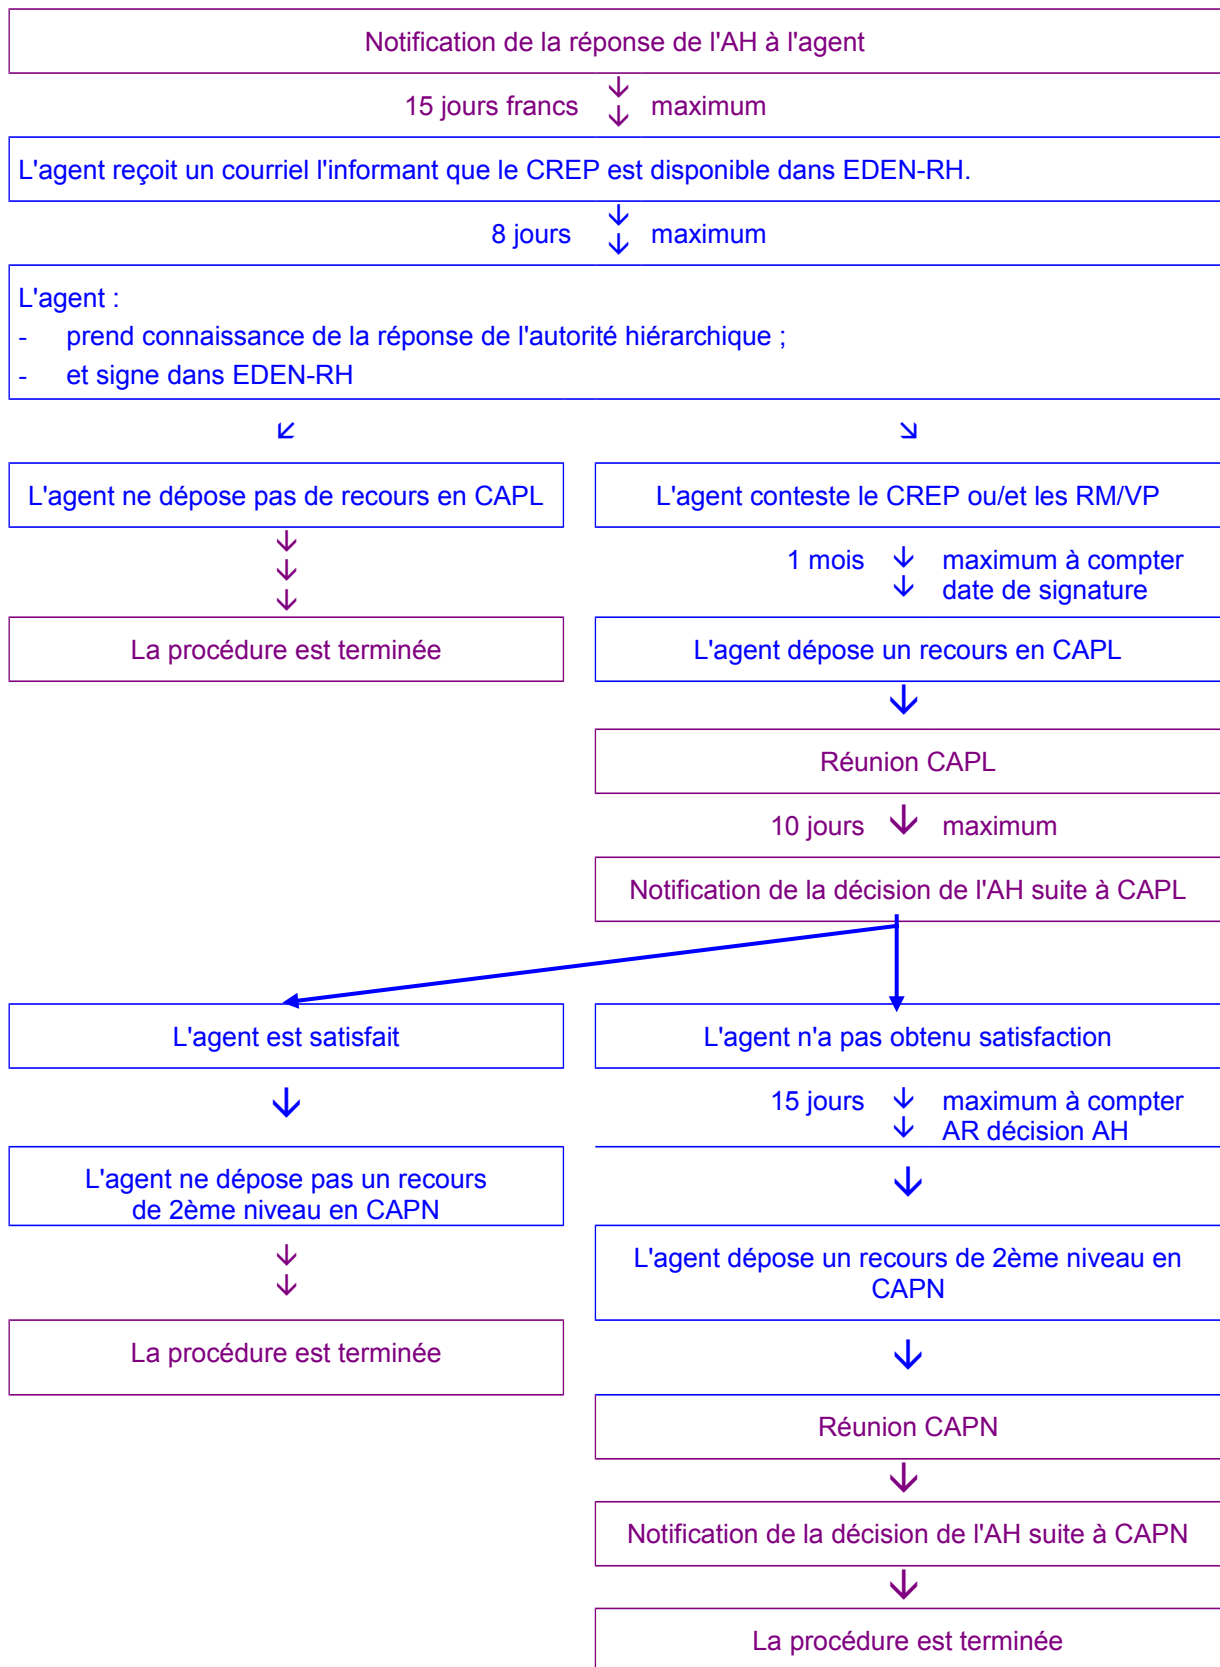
Notification de la réponse de l'AH à l'agent

15 jours francs maximum

L'agent reçoit un courriel l'informant que le CREP est disponible dans EDEN-RH.

8 jours maximum

L'agent :
- prend connaissance de la réponse de l'autorité hiérarchique ;
- et signe dans EDEN-RH

L'agent ne dépose pas de recours en CAPL

La procédure est terminée

L'agent conteste le CREP ou/et les RM/VP

1 mois maximum à compter date de signature

L'agent dépose un recours en CAPL

Réunion CAPL

10 jours maximum

Notification de la décision de l'AH suite à CAPL

L'agent est satisfait

L'agent ne dépose pas un recours de 2ème niveau en CAPN

La procédure est terminée

L'agent n'a pas obtenu satisfaction

15 jours maximum à compter AR décision AH

L'agent dépose un recours de 2ème niveau en CAPN

Réunion CAPN

Notification de la décision de l'AH suite à CAPN

La procédure est terminée